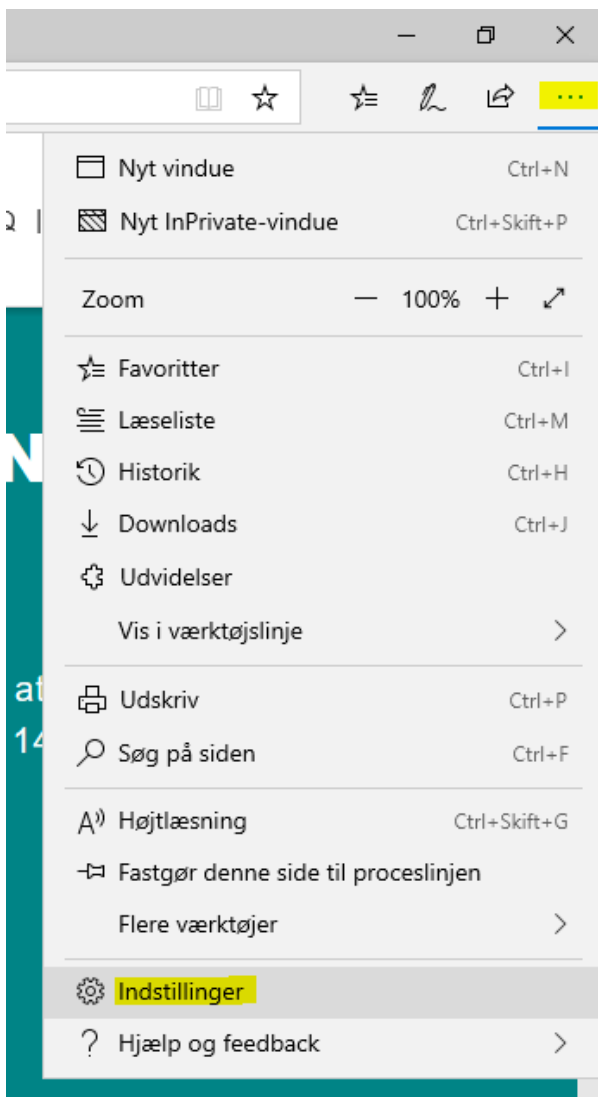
...

Nyt vindue Ctrl+N
Nyt InPrivate-vindue Ctrl+Skift+P

Zoom — 100% +

Favoritter Ctrl+I
Læseliste Ctrl+M
Historik Ctrl+H
Downloads Ctrl+J
Udvidelser
Vis i værktøjslinje >

Udskriv Ctrl+P
Søg på siden Ctrl+F

Højtlæsning Ctrl+Skift+G
Fastgør denne side til proceslinjen
Flere værktøjer >

Indstillinger
Hjælp og feedback >

N
at
14